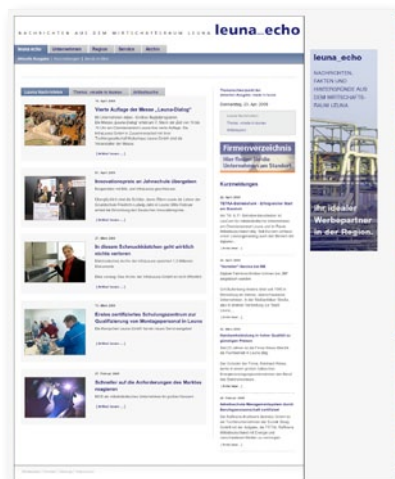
NACHRICHTEN AUS DEM WIRTSCHAFTSRAUM LEUNA leuna_echo

Startseite Unternehmen Region Service Archiv

Vierte Auflage der Messe „Leuna-Dialog"

[Artikel lesen ...]

Innovationspreis an Jahresclub übergeben

[Artikel lesen ...]

In diesem Schmuckkästchen geht wirklich nichts verloren

[Artikel lesen ...]

Erstes zertifiziertes Schulungszentrum zur Qualifizierung von Montagepersonal in Leuna

[Artikel lesen ...]

Schneller auf die Anforderungen des Marktes reagieren

[Artikel lesen ...]

Donnerstag, 23. Apr. 2009

Firmenverzeichnis
Hier finden Sie alle Unternehmen am Standort

Kurzmeldungen

[Artikel lesen ...]

[Artikel lesen ...]

[Artikel lesen ...]

[Artikel lesen ...]

leuna_echo

NACHRICHTEN, FAKTEN UND HINTERGRÜNDE AUS DEM WIRTSCHAFTSRAUM LEUNA.

Ihr idealer Werbepartner in der Region.